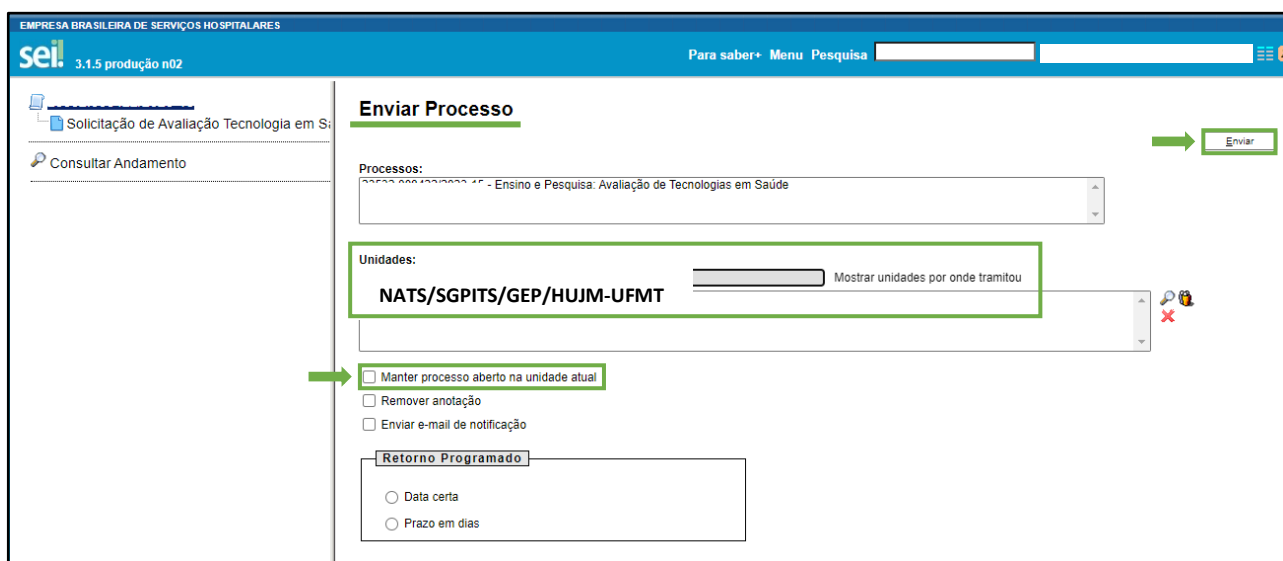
EMPRESA BRASILEIRA DE SERVIÇOS HOSPITALARES

sei! 3.1.5 produção n02

Para saber+ Menu Pesquisa

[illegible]
Solicitação de Avaliação Tecnologia em Sa

Consultar Andamento

Enviar Processo

Enviar

Processos:
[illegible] - Ensino e Pesquisa: Avaliação de Tecnologias em Saúde

Unidades:
Mostrar unidades por onde tramitou
NATS/SGPITS/GEP/HUJM-UFMT

Manter processo aberto na unidade atual
Remover anotação
Enviar e-mail de notificação

Retorno Programado
Data certa
Prazo em dias